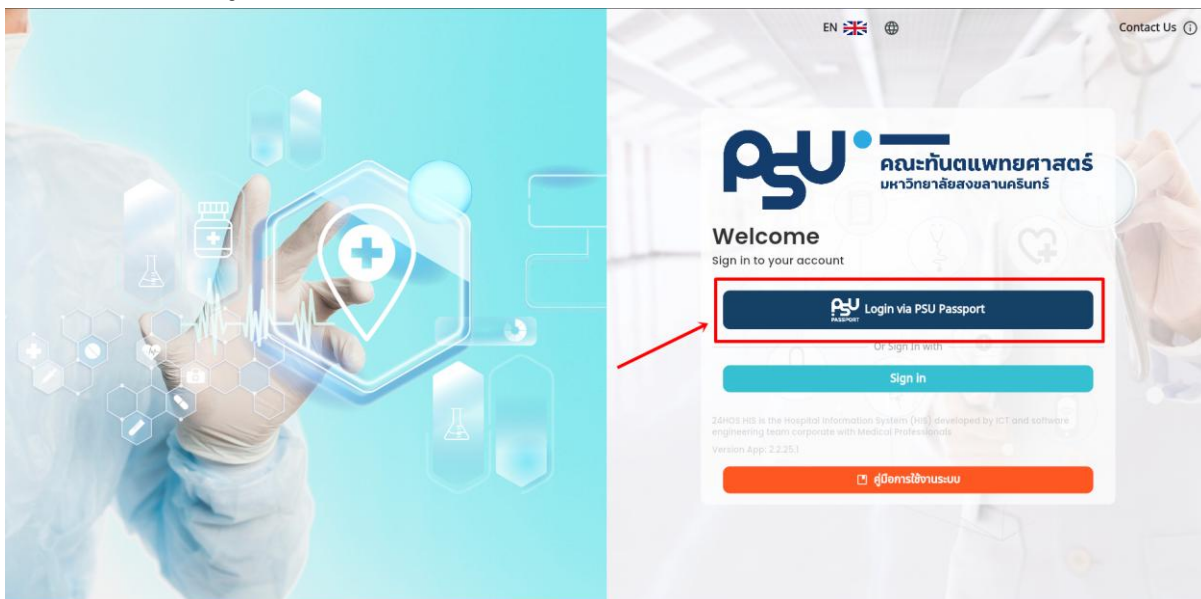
EN

Contact Us ⓘ

PSU

คณะทันตแพทยศาสตร์
มหาวิทยาลัยสงขลานครินทร์

Welcome

Sign in to your account

PSU PASSPORT Login via PSU Passport

Or Sign in with

Sign in

24HOS HIS is the Hospital Information System (HIS) developed by ICT and software engineering team corporate with Medical Professionals

Version App: 2.2.25.1

คู่มือการใช้งานระบบ